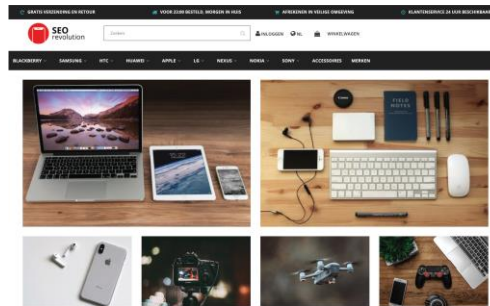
GRATIS VERZENDING EN RETOUR · VOOR 22:00 BESTELD, MORGEN IN HUIS · AFREKENEN IN VEILIGE OMGEVING · KLANTENSERVICE 24 UUR BESCHIKBAAR

SEO revolution

Zoeken

INLOGGEN NL WINKELWAGEN

BLACKBERRY SAMSUNG HTC HUAWEI APPLE LG NEXUS NOKIA SONY ACCESSOIRES MERKEN

FIELD NOTES